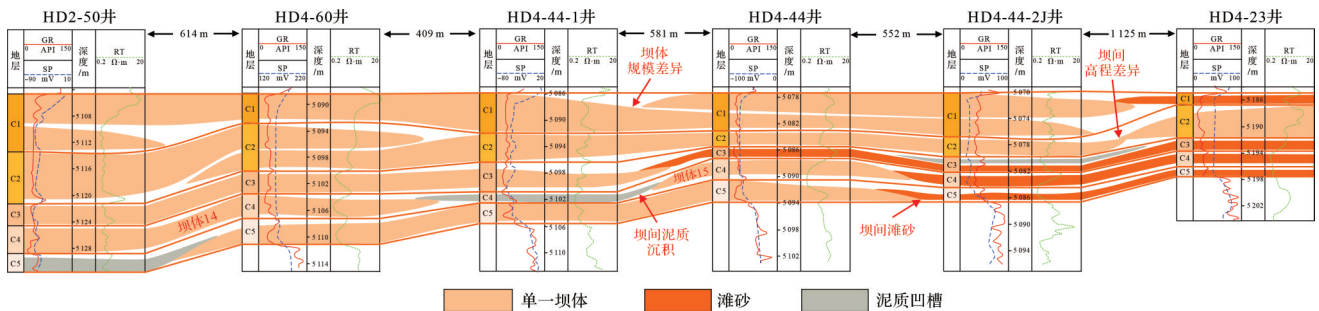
HD2-50井

614 m

HD4-60井

409 m

HD4-44-1井

581 m

HD4-44井

552 m

HD4-44-2J井

1 125 m

HD4-23井

| 地层 | GR 0 API 150 SP -90 mV 10 | 深度/m | RT 0.2 Ω·m 20 |
|---|---|---|---|
| C1 | | 5 108 | |
| | | 5 112 | |
| C2 | | 5 116 | |
| | | 5 120 | |
| C3 | | 5 124 | |
| C4 | | 5 128 | |
| C5 | | | |

| 地层 | GR 0 API 150 SP 120 mV 220 | 深度/m | RT 0.2 Ω·m 20 |
|---|---|---|---|
| C1 | | 5 090 | |
| | | 5 094 | |
| C2 | | 5 098 | |
| C3 | | 5 102 | |
| C4 | | 5 106 | |
| C5 | | 5 110 | |
| | | 5 114 | |

| 地层 | GR 0 API 150 SP -80 mV 20 | 深度/m | RT 0.2 Ω·m 20 |
|---|---|---|---|
| C1 | | 5 086 | |
| | | 5 090 | |
| C2 | | 5 094 | |
| C3 | | 5 098 | |
| C4 | | 5 102 | |
| C5 | | 5 106 | |
| | | 5 110 | |

| 地层 | GR 0 API 150 SP -100 mV 0 | 深度/m | RT 0.2 Ω·m 20 |
|---|---|---|---|
| C1 | | 5 078 | |
| | | 5 082 | |
| C2 | | | |
| C3 | | 5 086 | |
| C4 | | 5 090 | |
| C5 | | 5 094 | |
| | | 5 098 | |
| | | 5 102 | |

| 地层 | GR 0 API 150 SP 0 mV 100 | 深度/m | RT 0.2 Ω·m 20 |
|---|---|---|---|
| C1 | | 5 070 | |
| | | 5 074 | |
| C2 | | 5 078 | |
| C3 | | 5 082 | |
| C4 | | | |
| C5 | | 5 086 | |
| | | 5 090 | |
| | | 5 094 | |

| 地层 | GR 0 API 150 SP 0 mV 100 | 深度/m | RT 0.2 Ω·m 20 |
|---|---|---|---|
| C1 | | 5 186 | |
| C2 | | 5 190 | |
| C3 | | 5 194 | |
| C4 | | | |
| C5 | | 5 198 | |
| | | 5 202 | |

坝体规模差异

坝间高程差异

坝体14

坝体15

坝间泥质沉积

坝间滩砂

单一坝体　滩砂　泥质凹槽